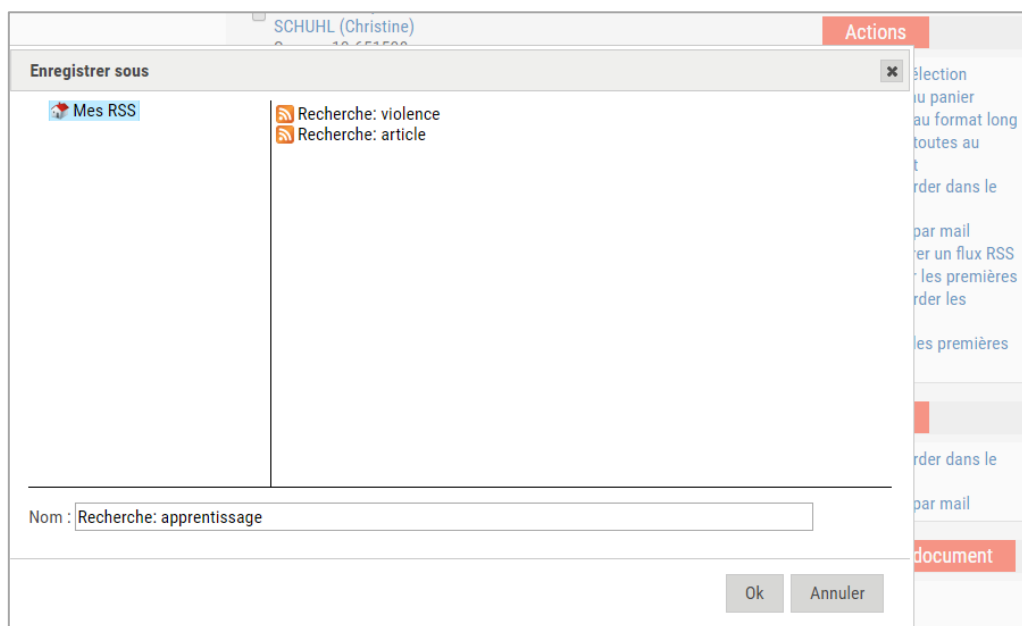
SCHUHL (Christine)

Actions

Enregistrer sous

Mes RSS

Recherche: violence
Recherche: article

Nom : Recherche: apprentissage

Ok
Annuler

élection
u panier
au format long
toutes au
t
rder dans le

par mail
rer un flux RSS
les premières
rder les

les premières

rder dans le

par mail

document